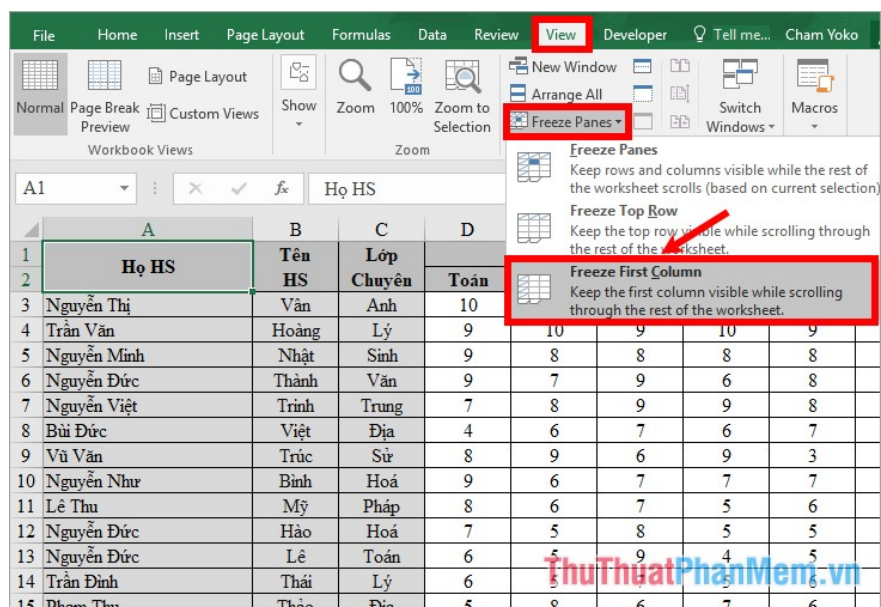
File Home Insert Page Layout Formulas Data Review View Developer Tell me... Cham Yoko

Normal Page Break Preview Page Layout Custom Views Show Zoom 100% Zoom to Selection New Window Arrange All Freeze Panes Switch Windows Macros

Workbook Views Zoom

A1 Họ HS

Freeze Panes
Keep rows and columns visible while the rest of the worksheet scrolls (based on current selection)

Freeze Top Row
Keep the top row visible while scrolling through the rest of the worksheet.

Freeze First Column
Keep the first column visible while scrolling through the rest of the worksheet.

| | A | B | C | D | | | | |
|---|---|---|---|---|---|---|---|---|
| 1 | Họ HS | Tên HS | Lớp Chuyên | | | | | |
| 2 | | | | Toán | | | | |
| 3 | Nguyễn Thị | Vân | Anh | 10 | | | | |
| 4 | Trần Văn | Hoàng | Lý | 9 | 10 | 9 | 10 | 9 |
| 5 | Nguyễn Minh | Nhật | Sinh | 9 | 8 | 8 | 8 | 8 |
| 6 | Nguyễn Đức | Thành | Văn | 9 | 7 | 9 | 6 | 8 |
| 7 | Nguyễn Việt | Trinh | Trung | 7 | 8 | 9 | 9 | 8 |
| 8 | Bùi Đức | Việt | Địa | 4 | 6 | 7 | 6 | 7 |
| 9 | Vũ Văn | Trúc | Sử | 8 | 9 | 6 | 9 | 3 |
| 10 | Nguyễn Như | Bình | Hoá | 9 | 6 | 7 | 7 | 7 |
| 11 | Lê Thu | Mỹ | Pháp | 8 | 6 | 7 | 5 | 6 |
| 12 | Nguyễn Đức | Hào | Hoá | 7 | 5 | 8 | 5 | 5 |
| 13 | Nguyễn Đức | Lê | Toán | 6 | 5 | 9 | 4 | 5 |
| 14 | Trần Đình | Thái | Lý | 6 | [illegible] | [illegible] | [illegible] | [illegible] |
| 15 | Phạm Thu | Thảo | Địa | 5 | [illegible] | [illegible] | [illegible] | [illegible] |

ThuThuatPhanMem.vn